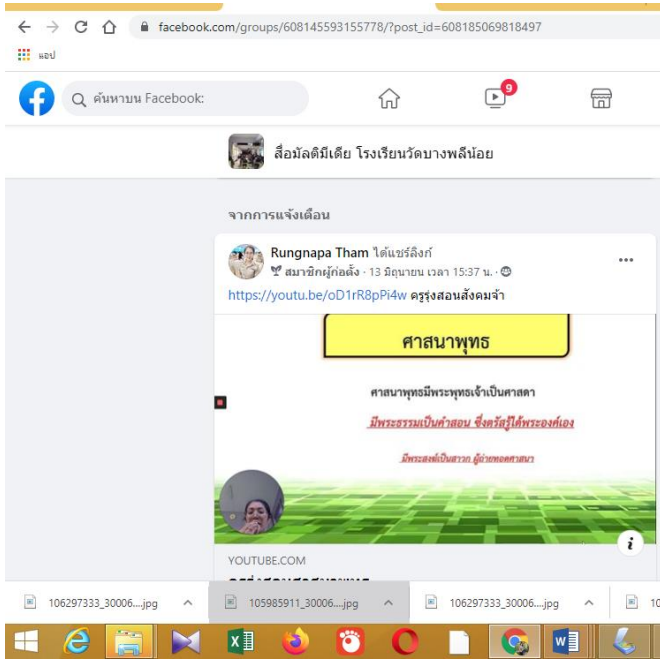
facebook.com/groups/608145593155778/?post_id=608185069818497

แอป

ค้นหาบน Facebook

9

สื่อมัลติมีเดีย โรงเรียนวัดบางพลีน้อย

จากการแจ้งเตือน

Rungnapa Tham ได้แชร์ลิงก์
สมาชิกผู้ก่อตั้ง · 13 มิถุนายน เวลา 15:37 น. ·

https://youtu.be/oD1rR8pPi4w ครูรุ่งสอนสังคมจ้า

ศาสนาพุทธ

ศาสนาพุทธมีพระพุทธเจ้าเป็นศาสดา

มีพระธรรมเป็นคำสอน ซึ่งตรัสรู้ได้พระองค์เอง

มีพระสงฆ์เป็นสาวก ผู้สืบทอดศาสนา

YOUTUBE.COM

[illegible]

106297333_30006....jpg

105985911_30006....jpg

106297333_30006....jpg

10